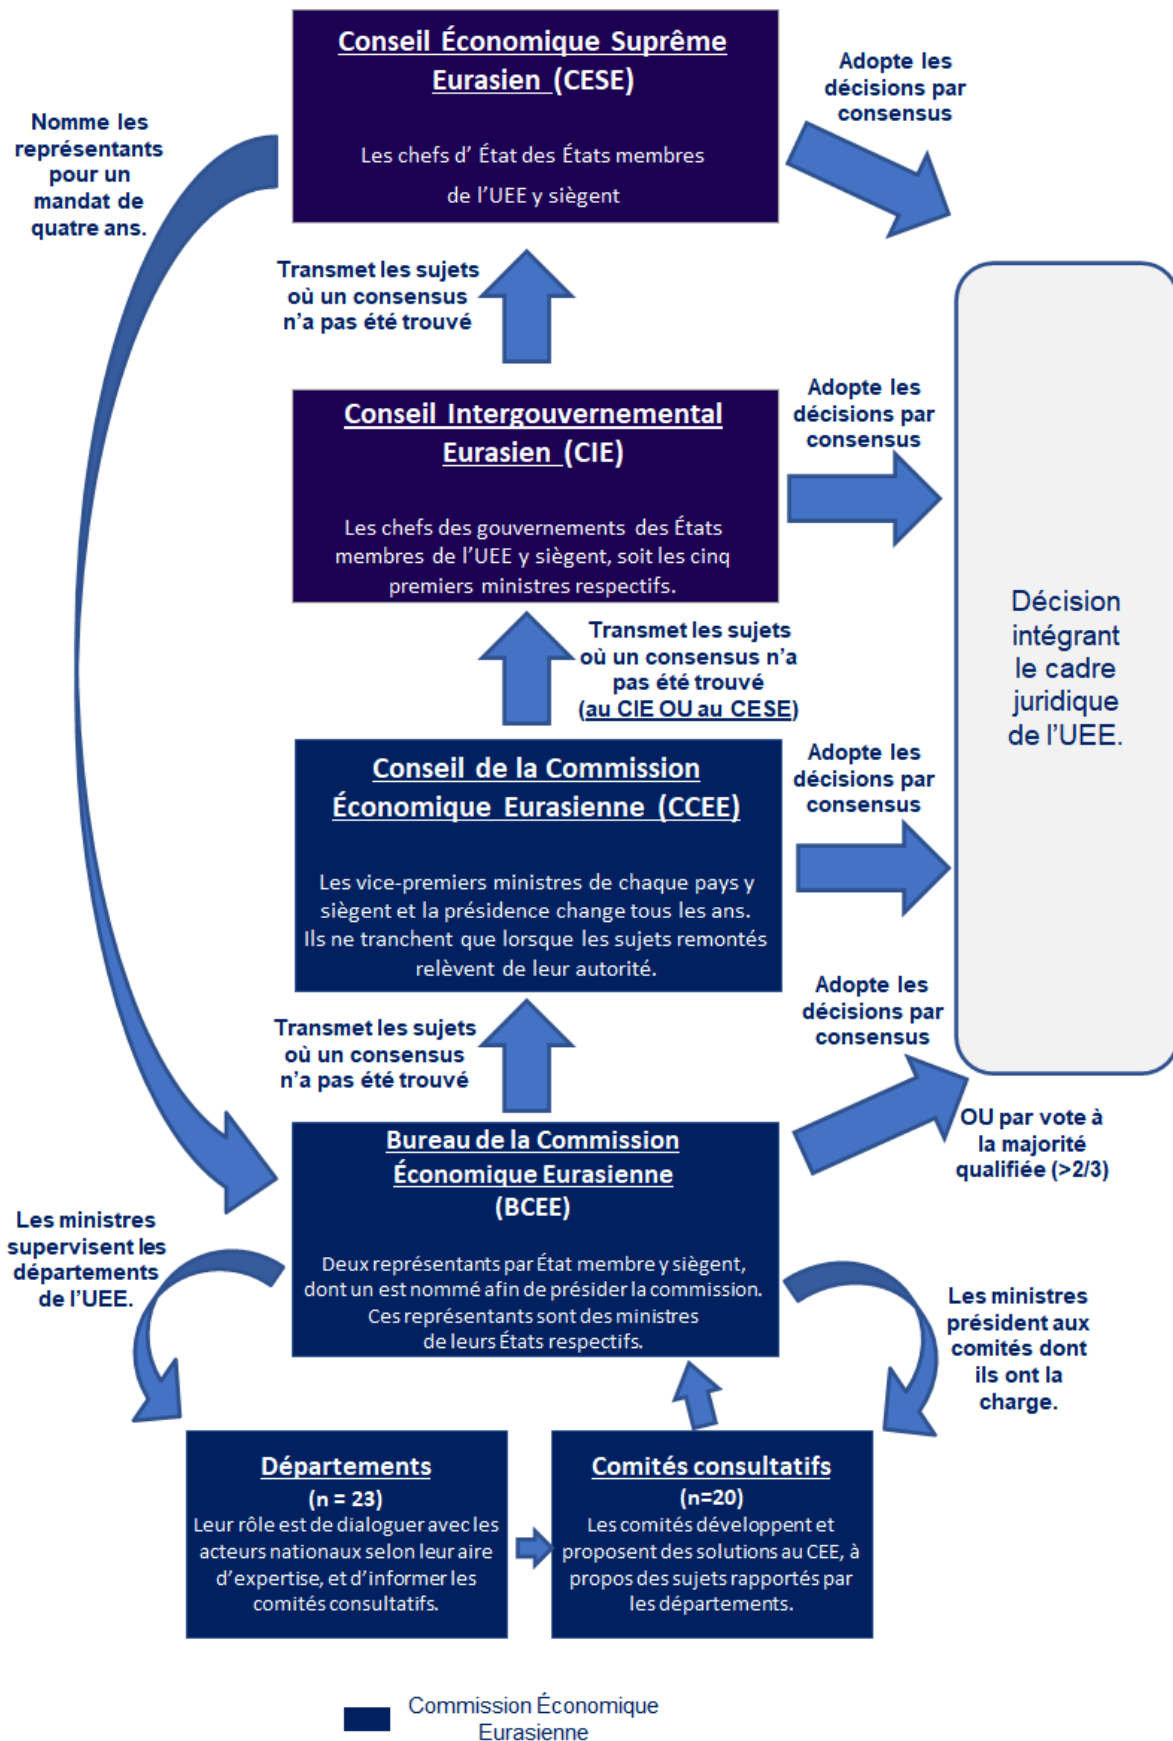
Conseil Économique Suprême Eurasien (CESE)

Les chefs d' État des États membres de l'UEE y siègent

Adopte les décisions par consensus

Nomme les représentants pour un mandat de quatre ans.

Transmet les sujets où un consensus n'a pas été trouvé

Conseil Intergouvernemental Eurasien (CIE)

Les chefs des gouvernements des États membres de l'UEE y siègent, soit les cinq premiers ministres respectifs.

Adopte les décisions par consensus

Décision intégrant le cadre juridique de l'UEE.

Transmet les sujets où un consensus n'a pas été trouvé (au CIE OU au CESE)

Conseil de la Commission Économique Eurasienne (CCEE)

Les vice-premiers ministres de chaque pays y siègent et la présidence change tous les ans. Ils ne tranchent que lorsque les sujets remontés relèvent de leur autorité.

Adopte les décisions par consensus

Transmet les sujets où un consensus n'a pas été trouvé

Adopte les décisions par consensus

OU par vote à la majorité qualifiée (>2/3)

Bureau de la Commission Économique Eurasienne (BCEE)

Deux représentants par État membre y siègent, dont un est nommé afin de présider la commission. Ces représentants sont des ministres de leurs États respectifs.

Les ministres supervisent les départements de l'UEE.

Les ministres président aux comités dont ils ont la charge.

Départements
(n = 23)
Leur rôle est de dialoguer avec les acteurs nationaux selon leur aire d'expertise, et d'informer les comités consultatifs.

Comités consultatifs
(n=20)
Les comités développent et proposent des solutions au CEE, à propos des sujets rapportés par les départements.

Commission Économique Eurasienne